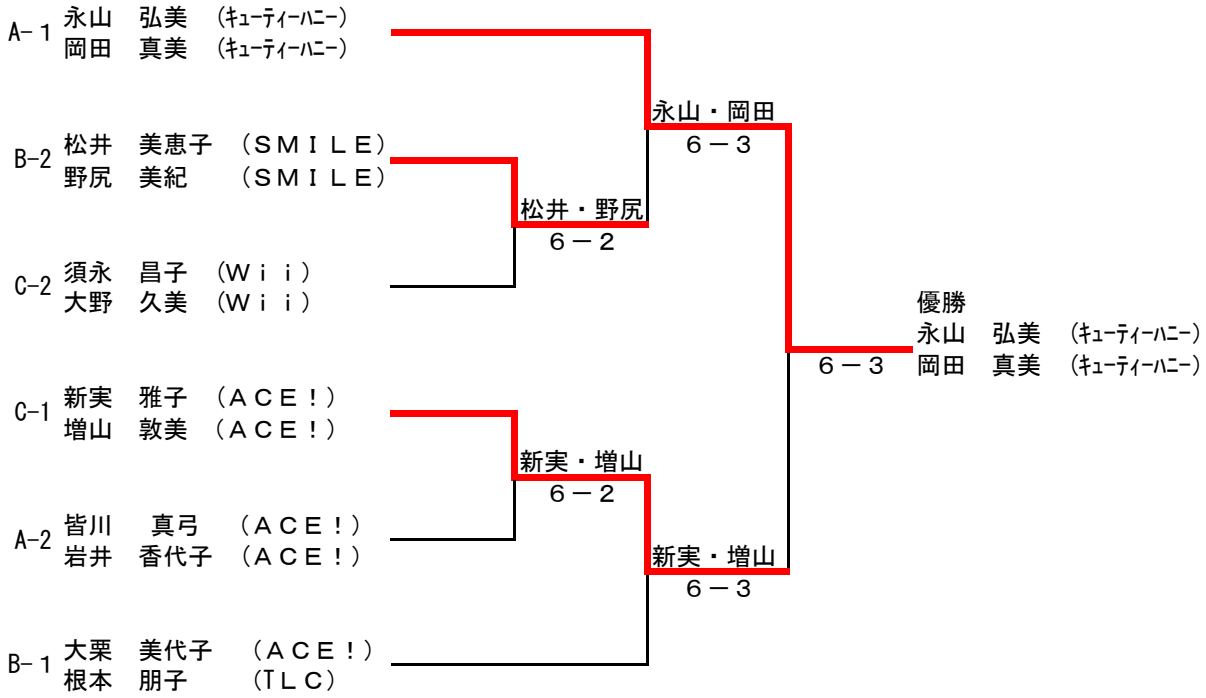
A－1 永山　弘美　(ｷｭｰﾃｨｰﾊﾆｰ)
岡田　真美　(ｷｭｰﾃｨｰﾊﾆｰ)

B-2 松井　美恵子　（ＳＭＩＬＥ）
野尻　美紀　（ＳＭＩＬＥ）

C-2 須永　昌子　（Ｗｉｉ）
大野　久美　（Ｗｉｉ）

C-1 新実　雅子　（ＡＣＥ！）
増山　敦美　（ＡＣＥ！）

A-2 皆川　真弓　（ＡＣＥ！）
岩井　香代子　（ＡＣＥ！）

B－1 大栗　美代子　（ＡＣＥ！）
根本　朋子　（ＴＬＣ）

松井・野尻
６－２

新実・増山
６－２

永山・岡田
６－３

新実・増山
６－３

６－３

優勝
永山　弘美　(ｷｭｰﾃｨｰﾊﾆｰ)
岡田　真美　(ｷｭｰﾃｨｰﾊﾆｰ)